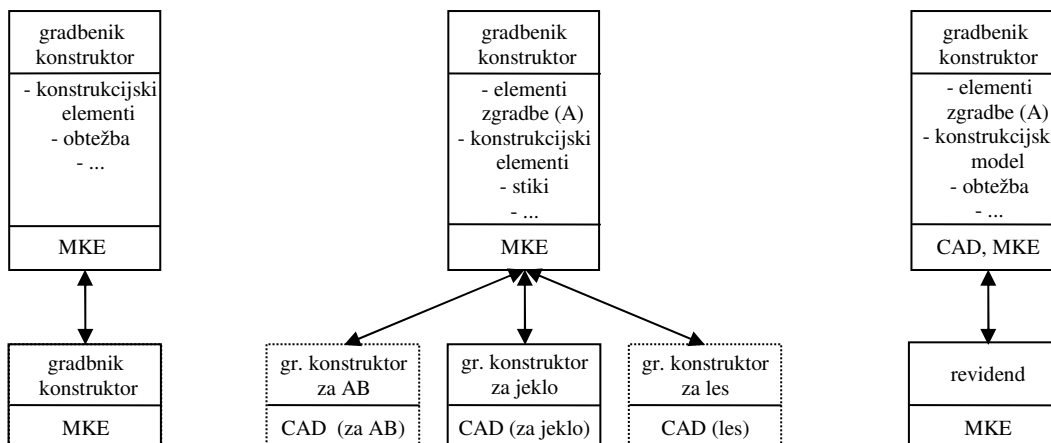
gradbenik konstruktor

- konstrukcijski elementi
- obtežba
- ...

MKE

gradbnik konstruktor

MKE

gradbenik konstruktor

- elementi zgradbe (A)
- konstrukcijski elementi
- stiki
- ...

MKE

gr. konstruktor za AB

CAD (za AB)

gr. konstruktor za jeklo

CAD (za jeklo)

gr. konstruktor za les

CAD (les)

gradbenik konstruktor

- elementi zgradbe (A)
- konstrukcijsk model
- obtežba
- ...

CAD, MKE

revidend

MKE